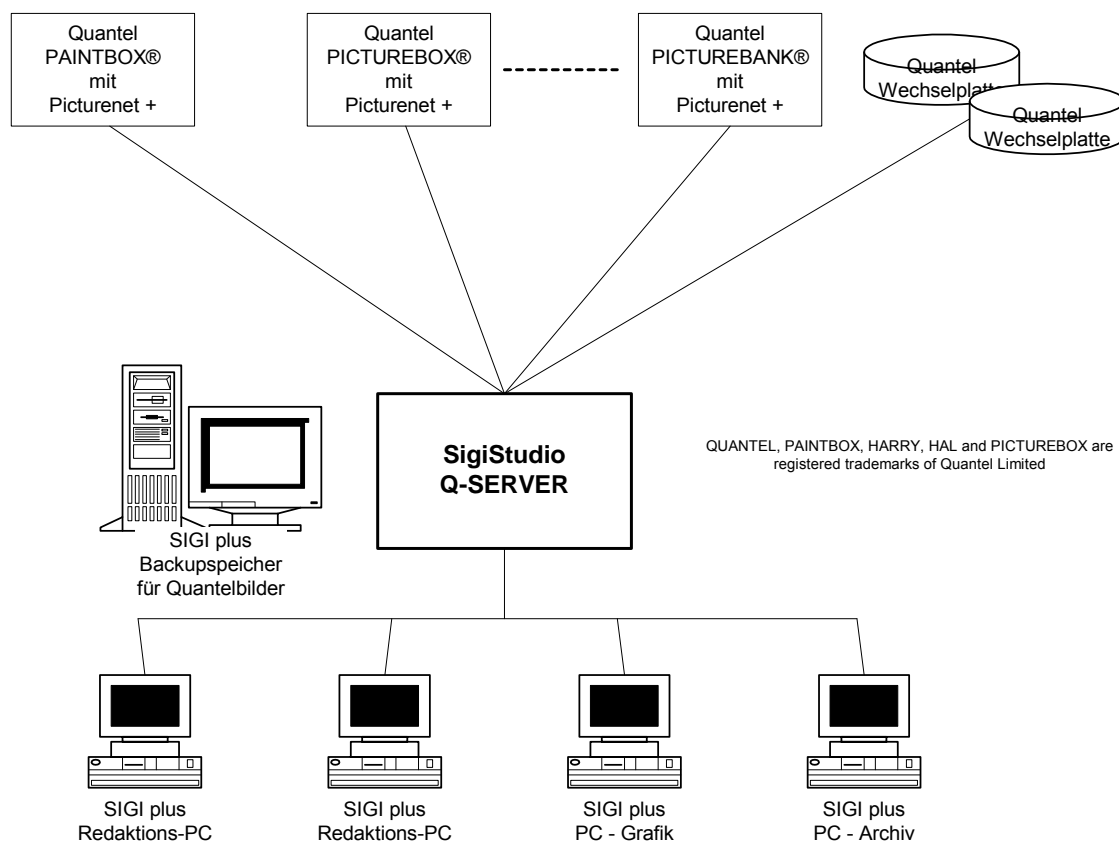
Quantel
PAINTBOX®
mit
Picturenet +

Quantel
PICTUREBOX®
mit
Picturenet +

----------

Quantel
PICTUREBANK®
mit
Picturenet +

Quantel
Wechselplatte

Quantel
Wechselplatte

SigiStudio
Q-SERVER

QUANTEL, PAINTBOX, HARRY, HAL and PICTUREBOX are registered trademarks of Quantel Limited

SIGI plus
Backupspeicher
für Quantelbilder

SIGI plus
Redaktions-PC

SIGI plus
Redaktions-PC

SIGI plus
PC - Grafik

SIGI plus
PC - Archiv